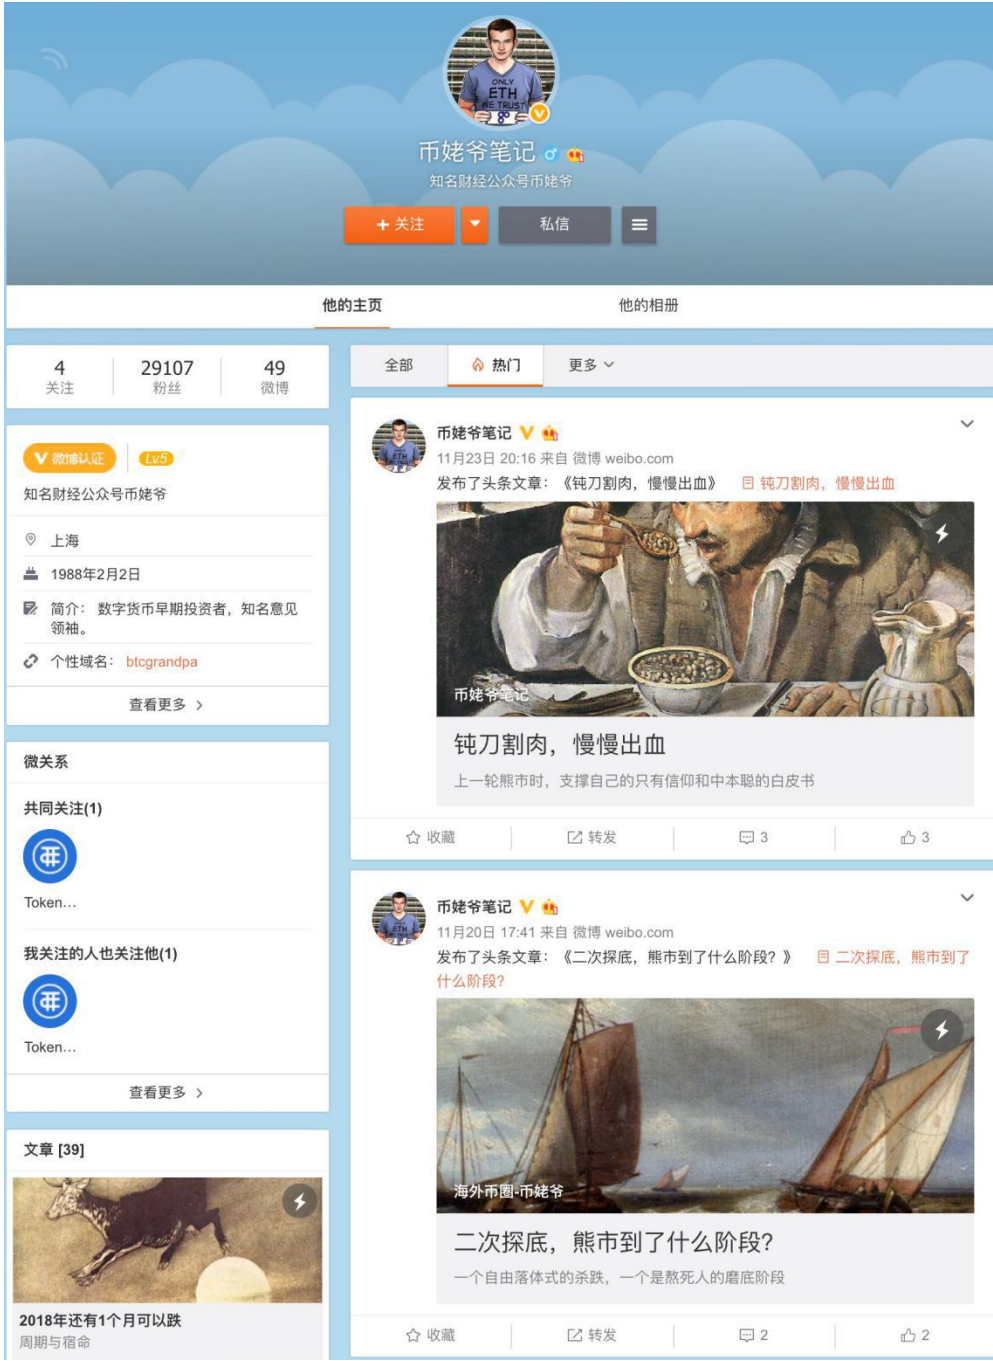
ONLY ETH WE TRUST

币姥爷笔记

知名财经公众号币姥爷

+ 关注

私信

他的主页

他的相册

4
关注

29107
粉丝

49
微博

微博认证 Lv5

知名财经公众号币姥爷

上海

1988年2月2日

简介：数字货币早期投资者，知名意见领袖。

个性域名：btcgrandpa

查看更多 >

微关系

共同关注(1)

Token...

我关注的人也关注他(1)

Token...

查看更多 >

文章 [39]

2018年还有1个月可以跌

周期与宿命

全部

热门

更多

币姥爷笔记

11月23日 20:16 来自 微博 weibo.com

发布了头条文章：《钝刀割肉，慢慢出血》 钝刀割肉，慢慢出血

币姥爷笔记

钝刀割肉，慢慢出血

上一轮熊市时，支撑自己的只有信仰和中本聪的白皮书

收藏

转发

3

3

币姥爷笔记

11月20日 17:41 来自 微博 weibo.com

发布了头条文章：《二次探底，熊市到了什么阶段？》 二次探底，熊市到了什么阶段？

海外币圈-币姥爷

二次探底，熊市到了什么阶段？

一个自由落体式的杀跌，一个是熬死人的磨底阶段

收藏

转发

2

2